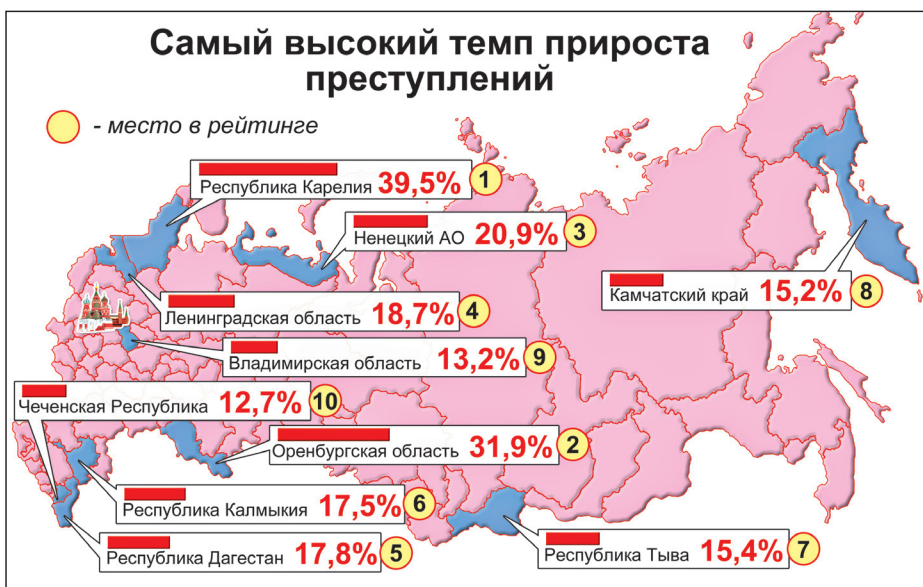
Самый высокий темп прироста преступлений

- место в рейтинге

Республика Карелия 39,5% 1

Ненецкий АО 20,9% 3

Камчатский край 15,2% 8

Ленинградская область 18,7% 4

Владимирская область 13,2% 9

Чеченская Республика 12,7% 10

Оренбургская область 31,9% 2

Республика Калмыкия 17,5% 6

Республика Дагестан 17,8% 5

Республика Тыва 15,4% 7